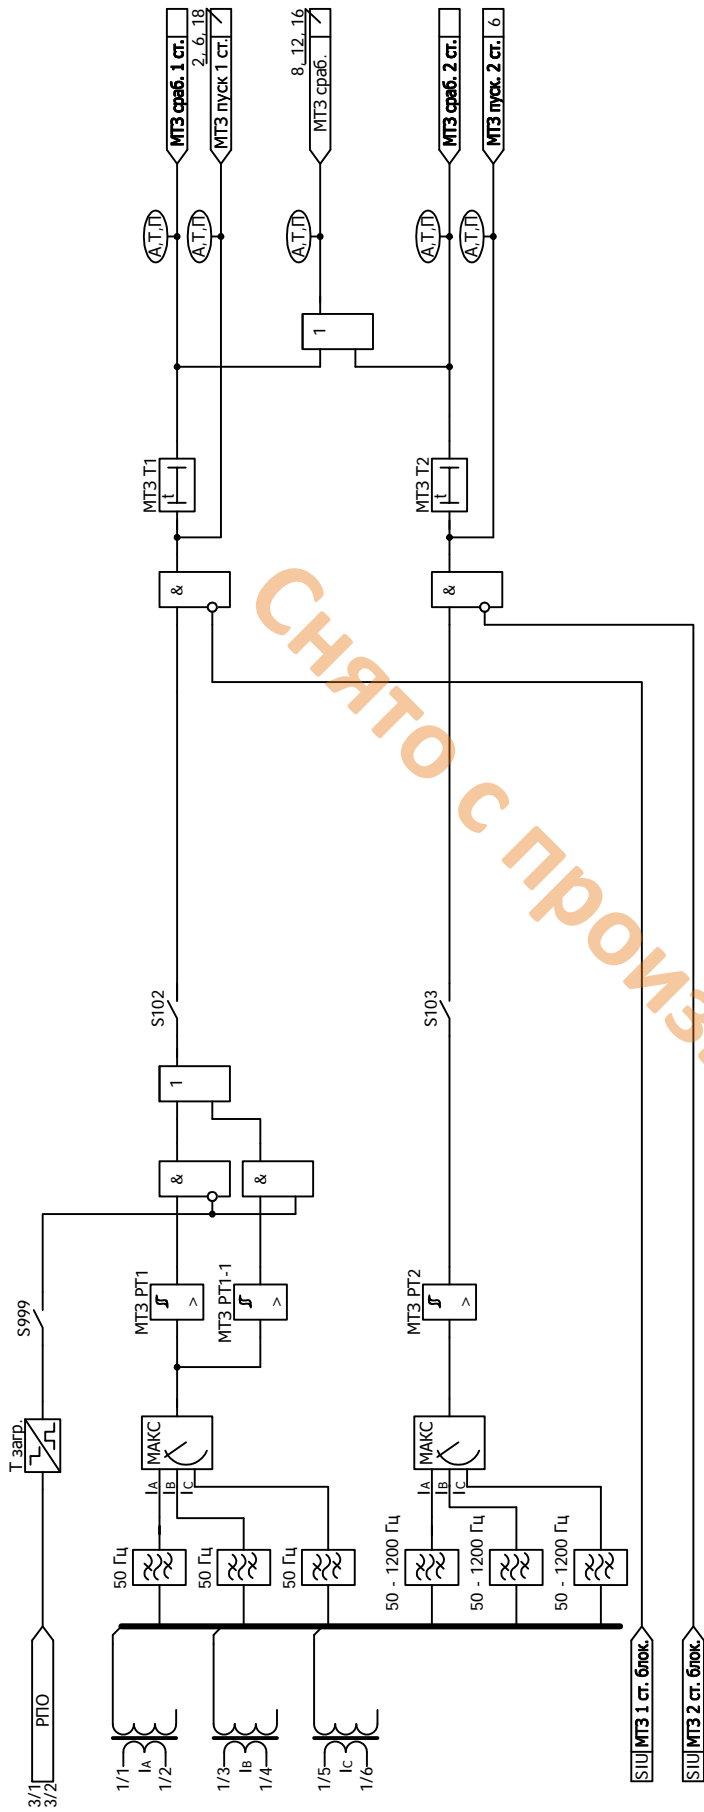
МТЗ сраб. 1 ст.
2, 6, 18
МТЗ пуск 1 ст.
8, 12, 16
МТЗ сраб.
МТЗ сраб. 2 ст.
МТЗ пуск. 2 ст.
6

А,Т,П
А,Т,П
А,Т,П
А,Т,П
А,Т,П

1

МТЗ Т1
t
МТЗ Т2
t

&
&

Снято с произ

S102
S103

1

&
&

S999

Т загр.

МТЗ РТ1
>
МТЗ РТ1-1
>
МТЗ РТ2
>

МАКС
МАКС
$I_A$
$I_B$
$I_C$
$I_A$
$I_B$
$I_C$

50 Гц
50 Гц
50 Гц
50 - 1200 Гц
50 - 1200 Гц
50 - 1200 Гц

РПО
3/1
3/2
1/1
$I_A$
1/2
1/3
$I_B$
1/4
1/5
$I_C$
1/6

SIU МТЗ 1 ст. блок.
SIU МТЗ 2 ст. блок.